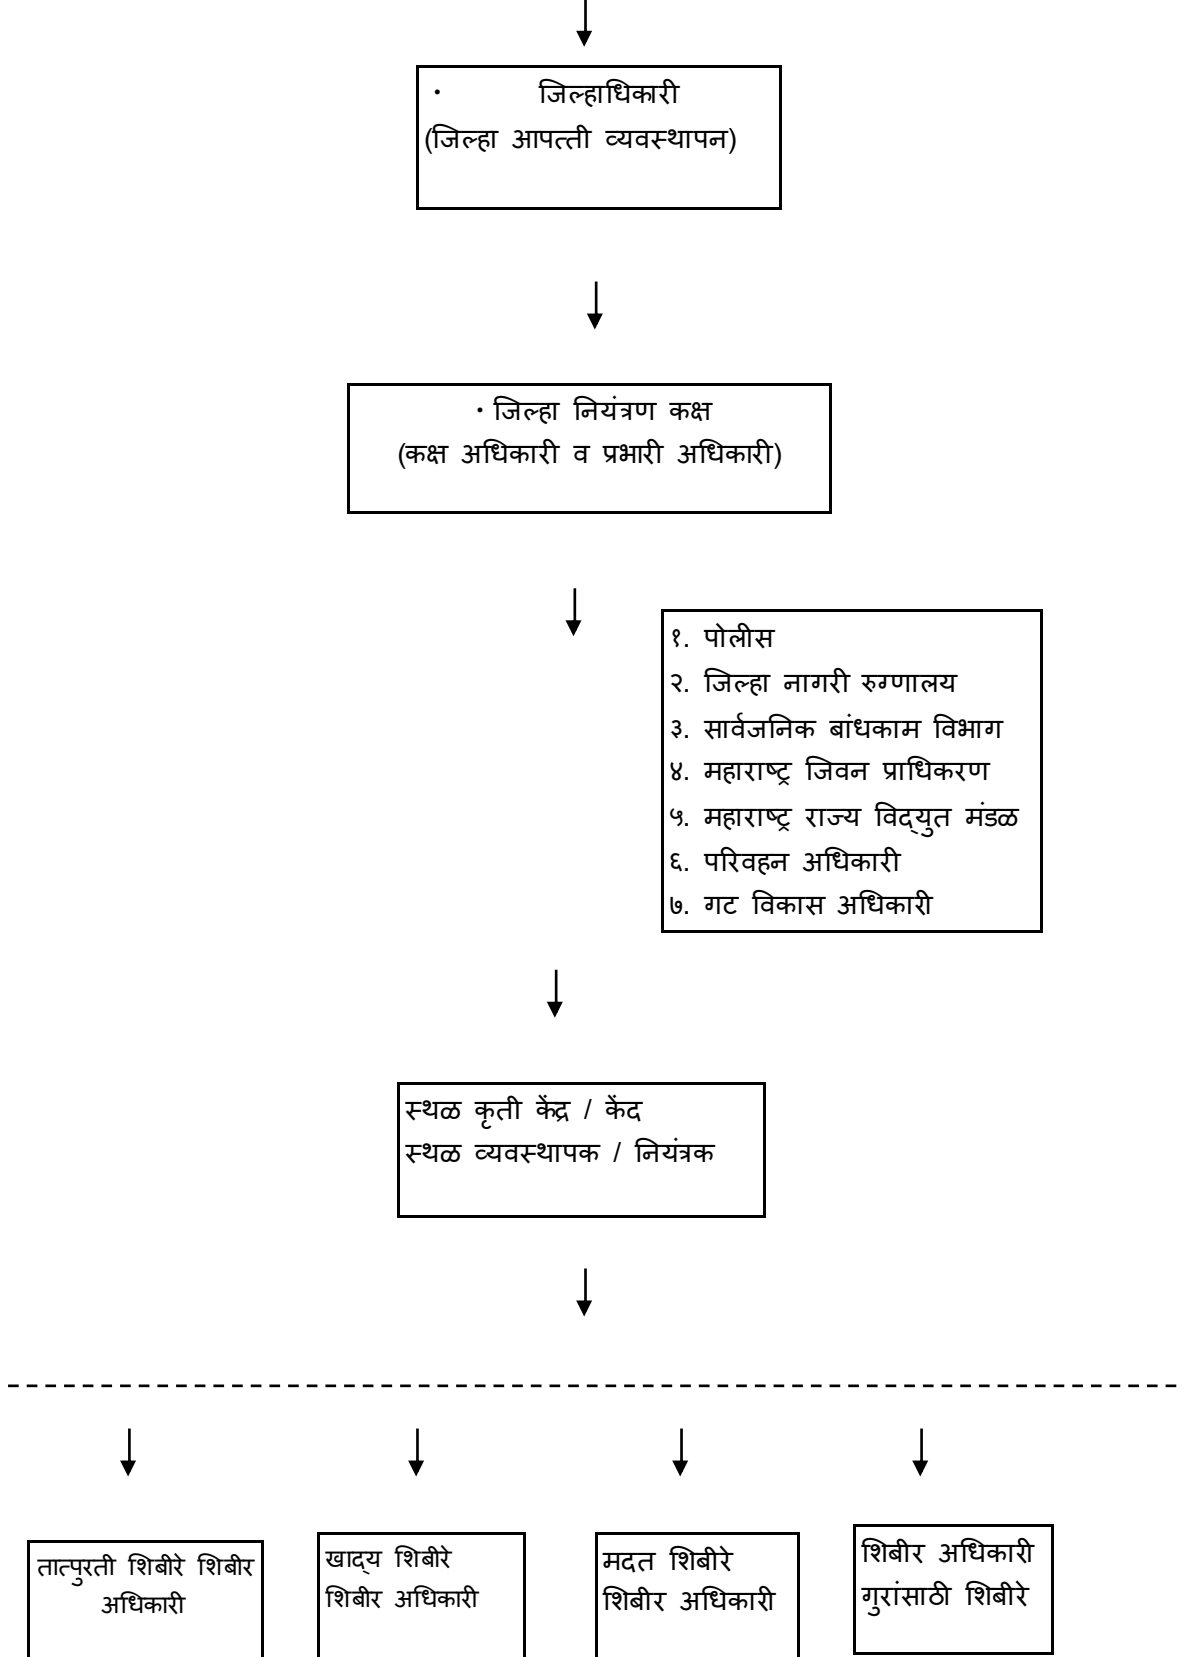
• जिल्हाधिकारी
(जिल्हा आपत्ती व्यवस्थापन)

• जिल्हा नियंत्रण कक्ष
(कक्ष अधिकारी व प्रभारी अधिकारी)

१. पोलीस
२. जिल्हा नागरी रुग्णालय
३. सार्वजनिक बांधकाम विभाग
४. महाराष्ट्र जिवन प्राधिकरण
५. महाराष्ट्र राज्य विद्युत मंडळ
६. परिवहन अधिकारी
७. गट विकास अधिकारी

स्थळ कृती केंद्र / केंद
स्थळ व्यवस्थापक / नियंत्रक

तात्पुरती शिबीरे शिबीर अधिकारी

खाद्य शिबीरे
शिबीर अधिकारी

मदत शिबीरे
शिबीर अधिकारी

शिबीर अधिकारी
गुरांसाठी शिबीरे